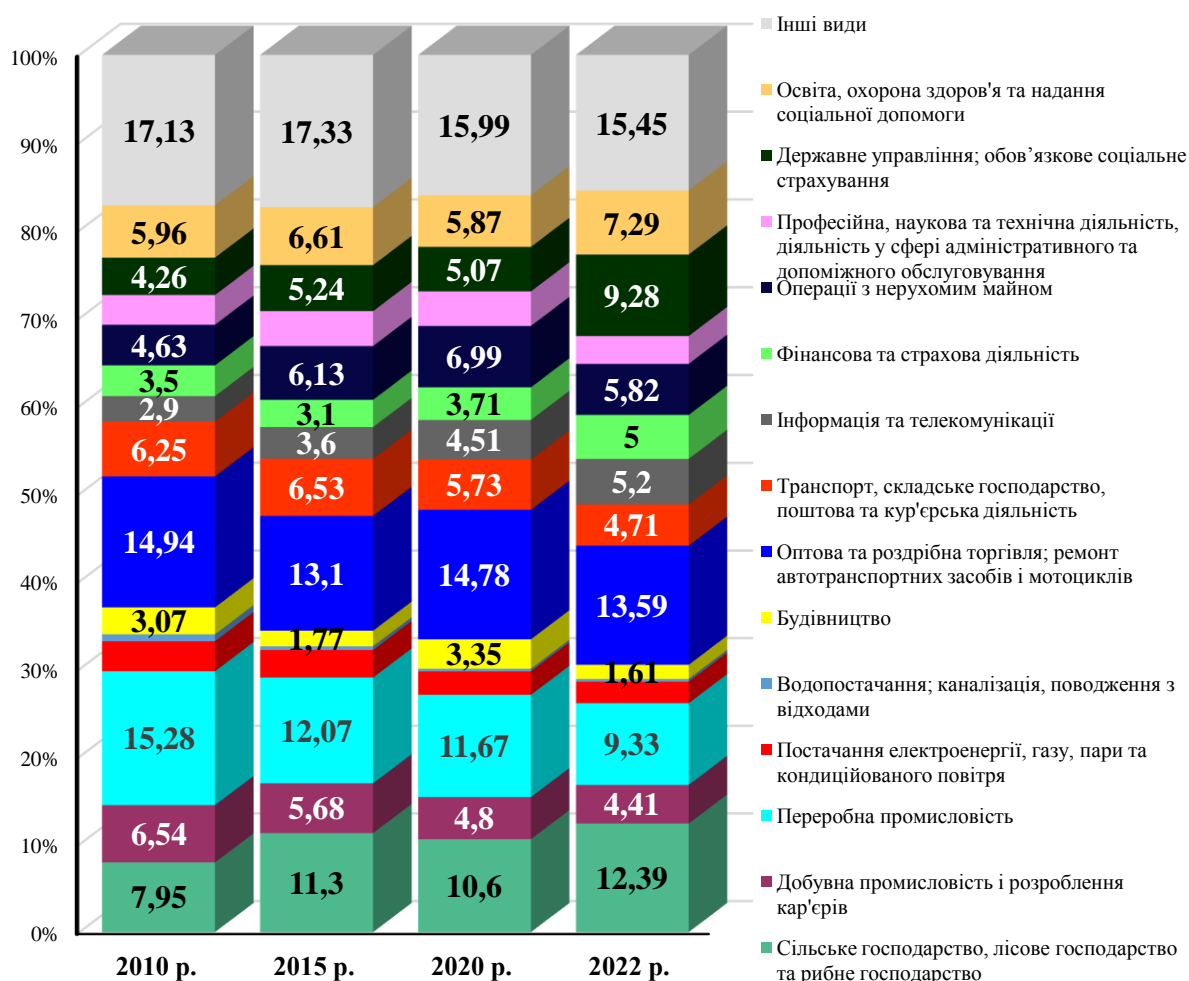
100%
90%
80%
70%
60%
50%
40%
30%
20%
10%
0%

17,13
5,96
4,26
4,63
3,5
2,9
6,25
14,94
3,07
15,28
6,54
7,95

17,33
6,61
5,24
6,13
3,1
3,6
6,53
13,1
1,77
12,07
5,68
11,3

15,99
5,87
5,07
6,99
3,71
4,51
5,73
14,78
3,35
11,67
4,8
10,6

15,45
7,29
9,28
5,82
5
5,2
4,71
13,59
1,61
9,33
4,41
12,39

2010 р.
2015 р.
2020 р.
2022 р.

Інші види
Освіта, охорона здоров'я та надання соціальної допомоги
Державне управління; обов’язкове соціальне страхування
Професійна, наукова та технічна діяльність, діяльність у сфері адміністративного та допоміжного обслуговування
Операції з нерухомим майном
Фінансова та страхова діяльність
Інформація та телекомунікації
Транспорт, складське господарство, поштова та кур'єрська діяльність
Оптова та роздрібна торгівля; ремонт автотранспортних засобів і мотоциклів
Будівництво
Водопостачання; каналізація, поводження з відходами
Постачання електроенергії, газу, пари та кондиційованого повітря
Переробна промисловість
Добувна промисловість і розроблення кар'єрів
Сільське господарство, лісове господарство та рибне господарство